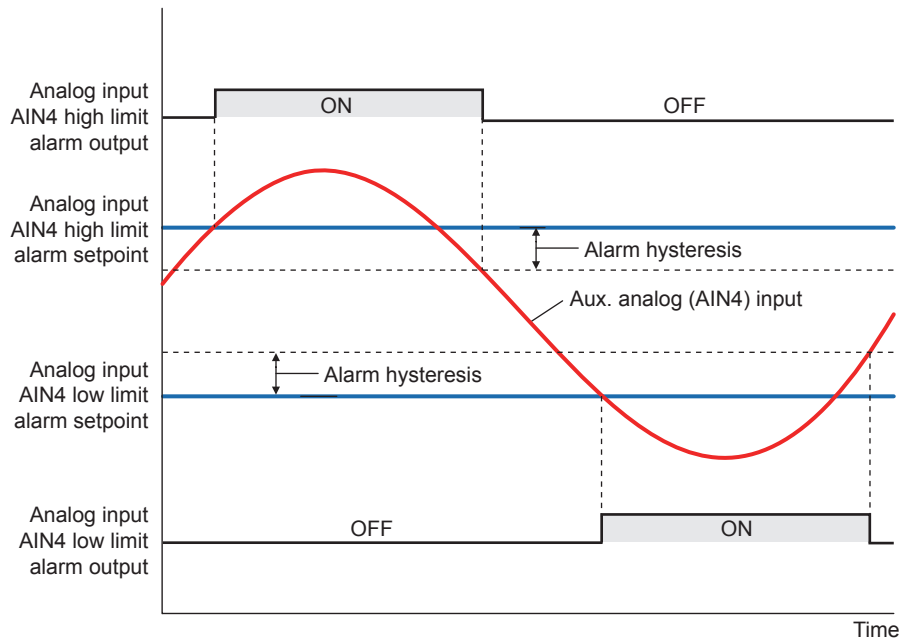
Analog input AIN4 high limit alarm output

ON

OFF

Analog input AIN4 high limit alarm setpoint

Alarm hysteresis

Aux. analog (AIN4) input

Analog input AIN4 low limit alarm setpoint

Alarm hysteresis

Analog input AIN4 low limit alarm output

OFF

ON

Time